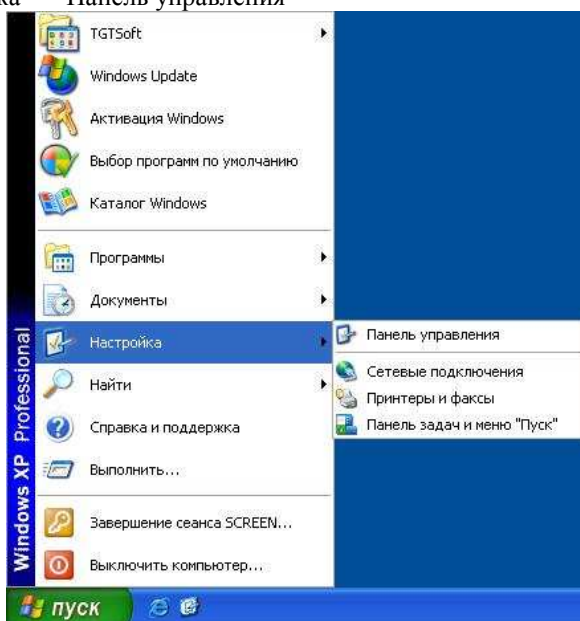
ка — Панель управления

TGTSoft
Windows Update
Активация Windows
Выбор программ по умолчанию
Каталог Windows
Программы
Документы
Настройка
Найти
Справка и поддержка
Выполнить...
Завершение сеанса SCREEN...
Выключить компьютер...

Панель управления
Сетевые подключения
Принтеры и факсы
Панель задач и меню "Пуск"

Windows XP Professional

пуск